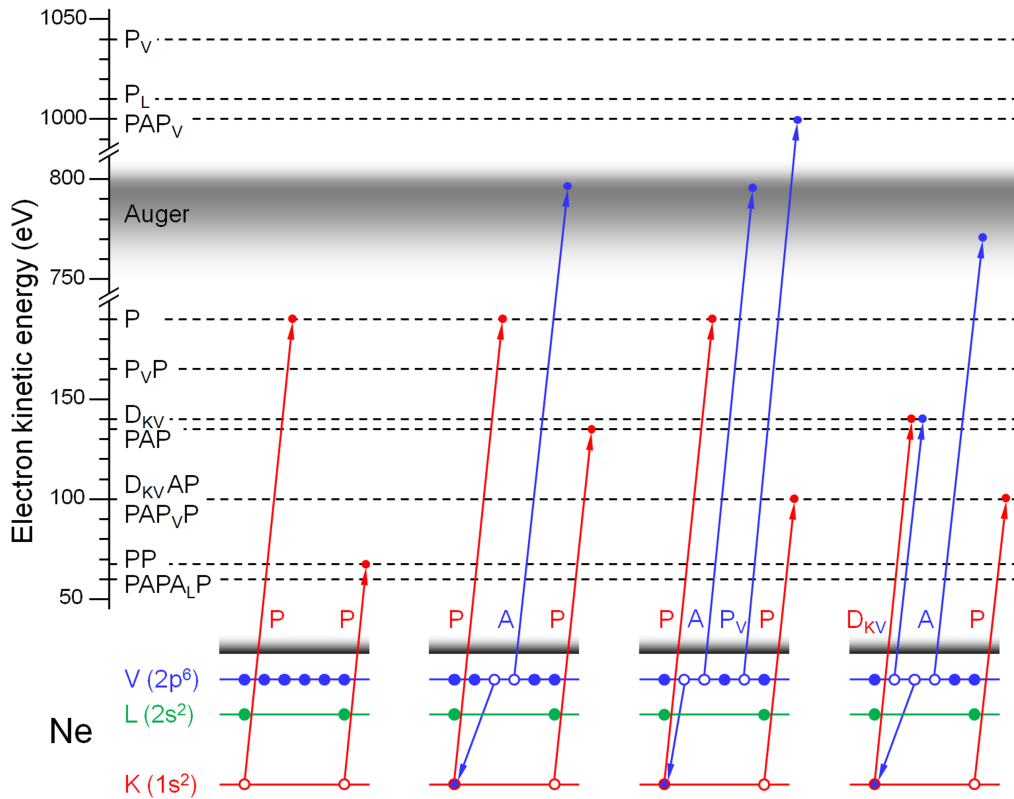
1050
$P_V$
$P_L$
1000
$PAP_V$
800
Auger
750
Electron kinetic energy (eV)
P
$P_VP$
150
$D_{KV}$
PAP
100
$D_{KV}AP$
$PAP_VP$
PP
50
$PAPA_LP$
P P
P A P
P A $P_V$ P
$D_{KV}$ A P
V ($2p^6$)
L ($2s^2$)
Ne
K ($1s^2$)